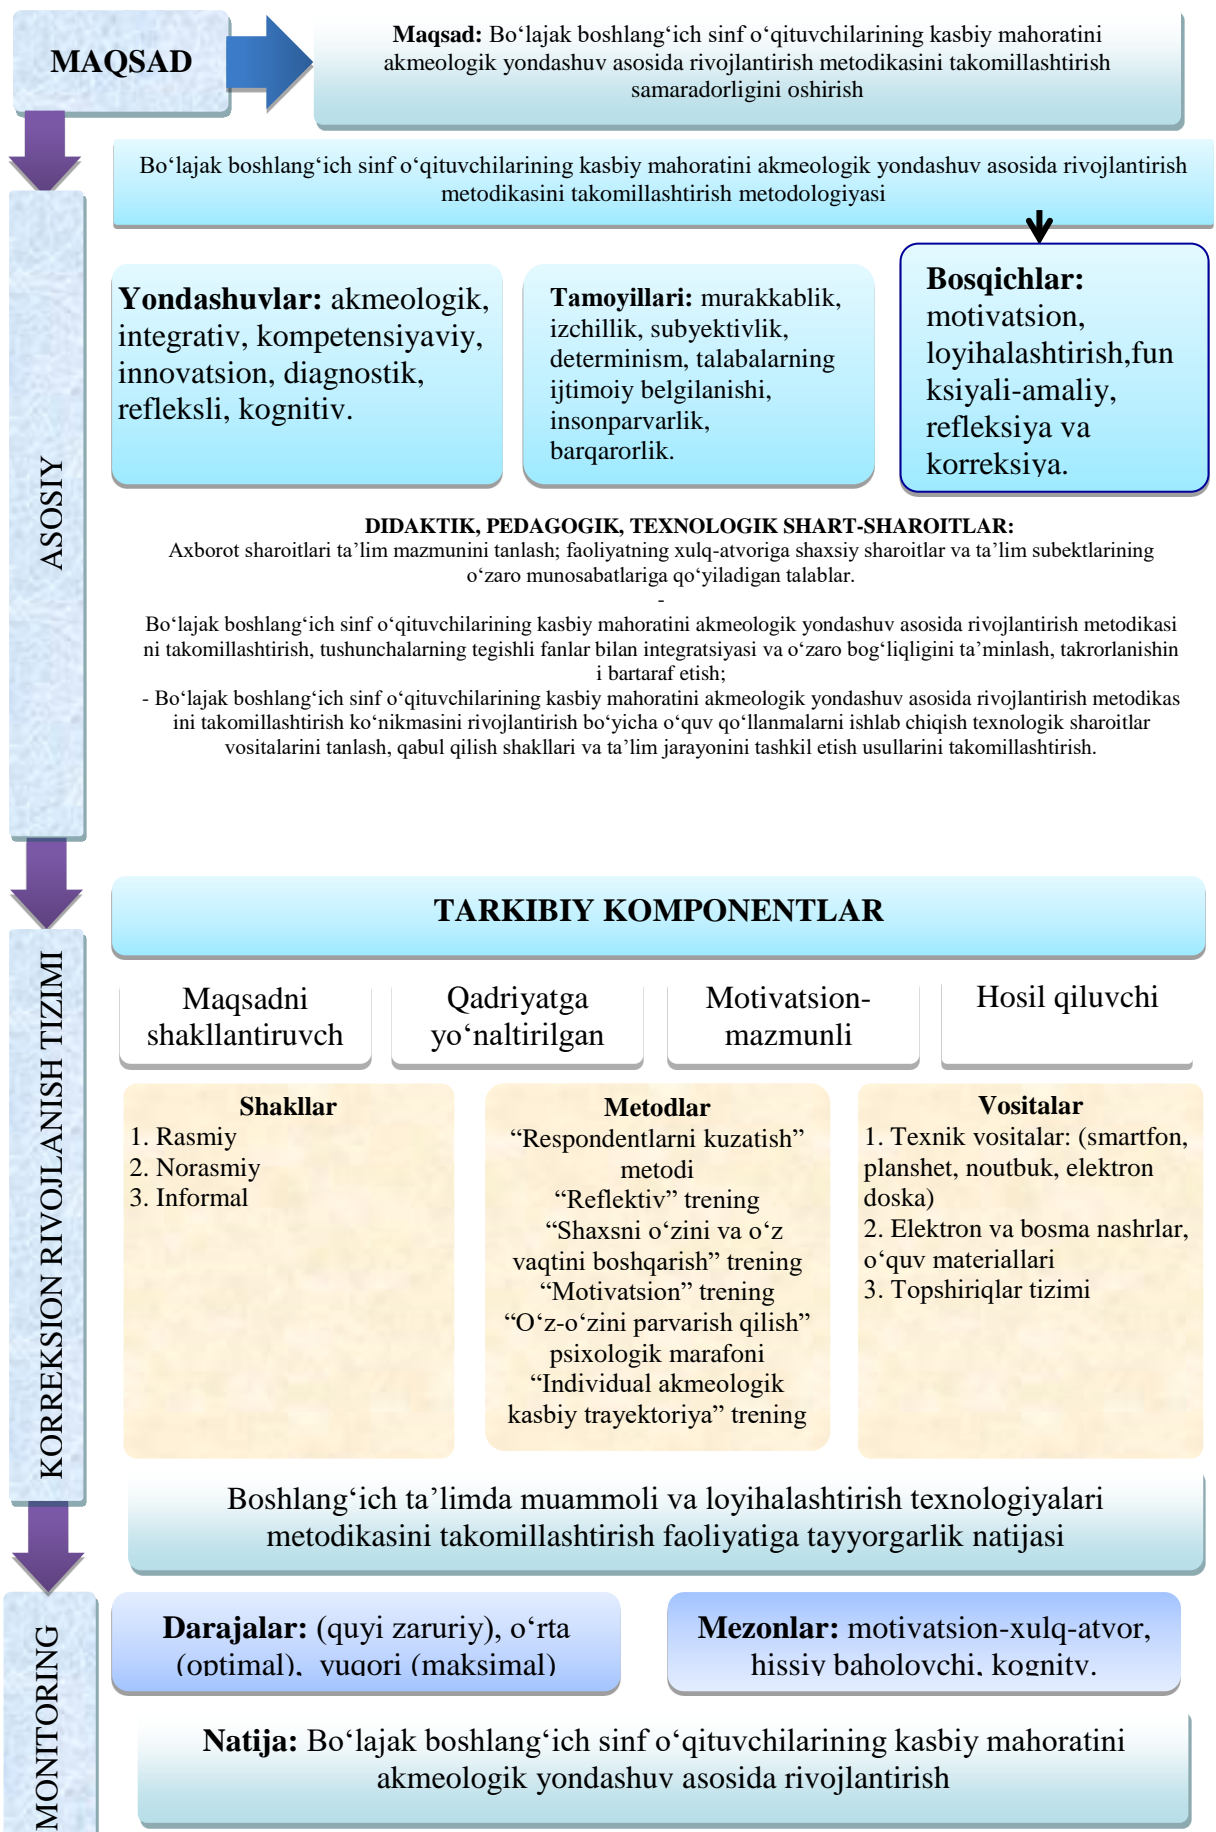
MAQSAD

**Maqsad:** Bo‘lajak boshlang‘ich sinf o‘qituvchilarining kasbiy mahoratini akmeologik yondashuv asosida rivojlantirish metodikasini takomillashtirish samaradorligini oshirish

ASOSIY

Bo‘lajak boshlang‘ich sinf o‘qituvchilarining kasbiy mahoratini akmeologik yondashuv asosida rivojlantirish metodikasini takomillashtirish metodologiyasi

**Yondashuvlar:** akmeologik, integrativ, kompetensiyaviy, innovatsion, diagnostik, refleksli, kognitiv.

**Tamoyillari:** murakkablik, izchillik, subyektivlik, determinism, talabalarning ijtimoiy belgilanishi, insonparvarlik, barqarorlik.

**Bosqichlar:** motivatsion, loyihalashtirish,funksiyali-amaliy, refleksiya va korreksiya.

DIDAKTIK, PEDAGOGIK, TEXNOLOGIK SHART-SHAROITLAR:
Axborot sharoitlari ta’lim mazmunini tanlash; faoliyatning xulq-atvoriga shaxsiy sharoitlar va ta’lim subektlarining o‘zaro munosabatlariga qo‘yiladigan talablar.
-
Bo‘lajak boshlang‘ich sinf o‘qituvchilarining kasbiy mahoratini akmeologik yondashuv asosida rivojlantirish metodikasini takomillashtirish, tushunchalarning tegishli fanlar bilan integratsiyasi va o‘zaro bog‘liqligini ta’minlash, takrorlanishini bartaraf etish;
- Bo‘lajak boshlang‘ich sinf o‘qituvchilarining kasbiy mahoratini akmeologik yondashuv asosida rivojlantirish metodikasini takomillashtirish ko‘nikmasini rivojlantirish bo‘yicha o‘quv qo‘llanmalarni ishlab chiqish texnologik sharoitlar vositalarini tanlash, qabul qilish shakllari va ta’lim jarayonini tashkil etish usullarini takomillashtirish.

KORREKSION RIVOJLANISH TIZIMI

TARKIBIY KOMPONENTLAR

Maqsadni shakllantiruvch

Qadriyatga yo‘naltirilgan

Motivatsion-mazmunli

Hosil qiluvchi

**Shakllar**
1. Rasmiy
2. Norasmiy
3. Informal

**Metodlar**
“Respondentlarni kuzatish” metodi
“Reflektiv” trening
“Shaxsni o‘zini va o‘z vaqtini boshqarish” trening
“Motivatsion” trening
“O‘z-o‘zini parvarish qilish” psixologik marafoni
“Individual akmeologik kasbiy trayektoriya” trening

**Vositalar**
1. Texnik vositalar: (smartfon, planshet, noutbuk, elektron doska)
2. Elektron va bosma nashrlar, o‘quv materiallari
3. Topshiriqlar tizimi

Boshlang‘ich ta’limda muammoli va loyihalashtirish texnologiyalari metodikasini takomillashtirish faoliyatiga tayyorgarlik natijasi

MONITORING

**Darajalar:** (quyi zaruriy), o‘rta (optimal), yuqori (maksimal)

**Mezonlar:** motivatsion-xulq-atvor, hissiy baholovchi, kognitv.

**Natija:** Bo‘lajak boshlang‘ich sinf o‘qituvchilarining kasbiy mahoratini akmeologik yondashuv asosida rivojlantirish